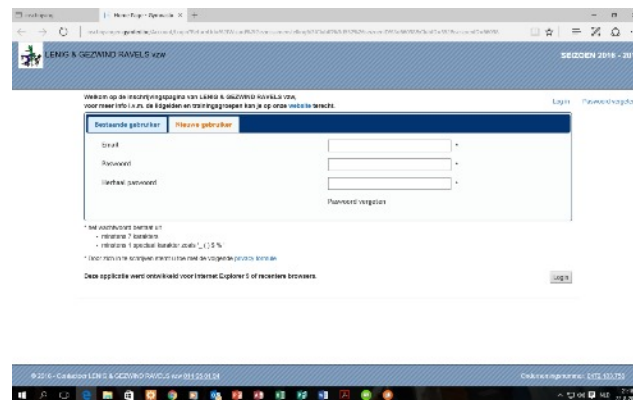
LENIG & GEZWIND RAVELS vzw

SEIZOEN 2016 - 20

Welkom op de inschrijvingspagina van LENIG & GEZWIND RAVELS vzw, voor meer info i.v.m. de lidgelden en trainingsgroepen kan je op onze website terecht.

Login   Paswoord vergeten

Bestaande gebruiker   Nieuwe gebruiker

Email *

Paswoord *

Herhaal paswoord *

Paswoord vergeten

* het wachtwoord bevat min:
- minimum 7 karakters
- minimum 1 speciaal karakter zoals (_ ! ) $ %

* Door mij in te schrijven stem ik toe met de volgende privacy formule

Deze applicatie werd ontwikkeld voor Internet Explorer 9 of recentere browsers.

Login

© 2016 - Contact: LENIG & GEZWIND RAVELS vzw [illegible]